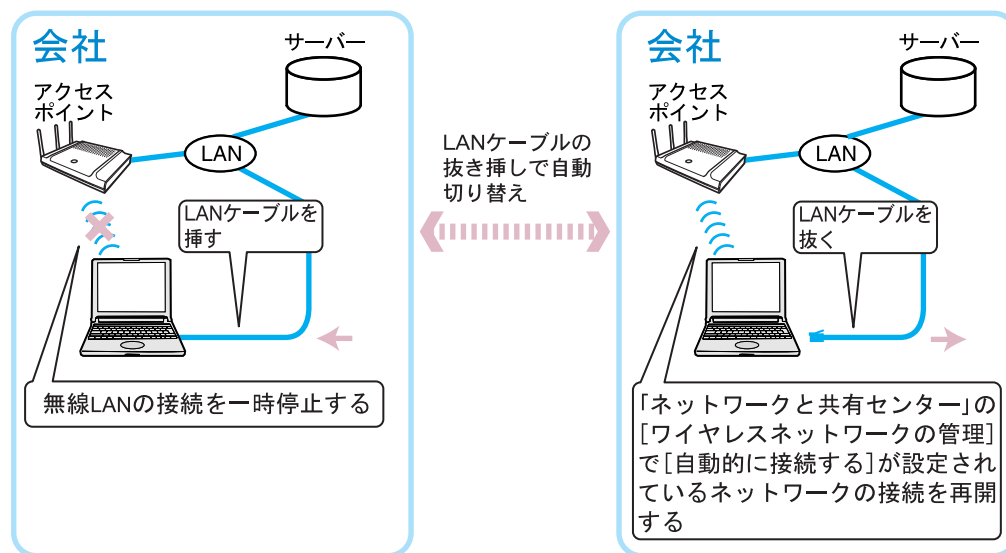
会社

サーバー

アクセスポイント

LAN

LANケーブルを挿す

無線LANの接続を一時停止する

LANケーブルの抜き挿しで自動切り替え

会社

サーバー

アクセスポイント

LAN

LANケーブルを抜く

「ネットワークと共有センター」の[ワイヤレスネットワークの管理]で[自動的に接続する]が設定されているネットワークの接続を再開する